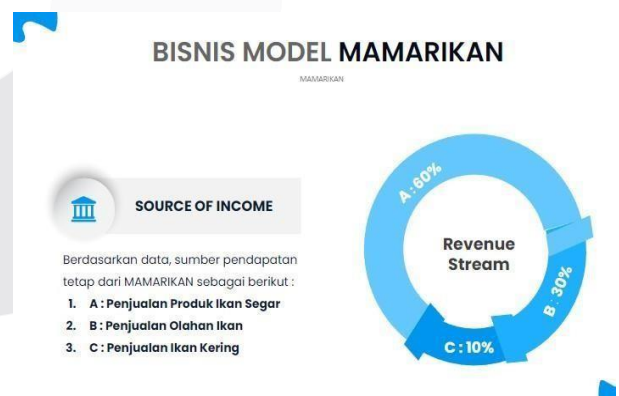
BISNIS MODEL MAMARIKAN

MAMARIKAN

SOURCE OF INCOME

Berdasarkan data, sumber pendapatan tetap dari MAMARIKAN sebagai berikut :

1. A : Penjualan Produk Ikan Segar
2. B : Penjualan Olahan Ikan
3. C : Penjualan Ikan Kering

A : 60%

Revenue Stream

B : 30%

C : 10%